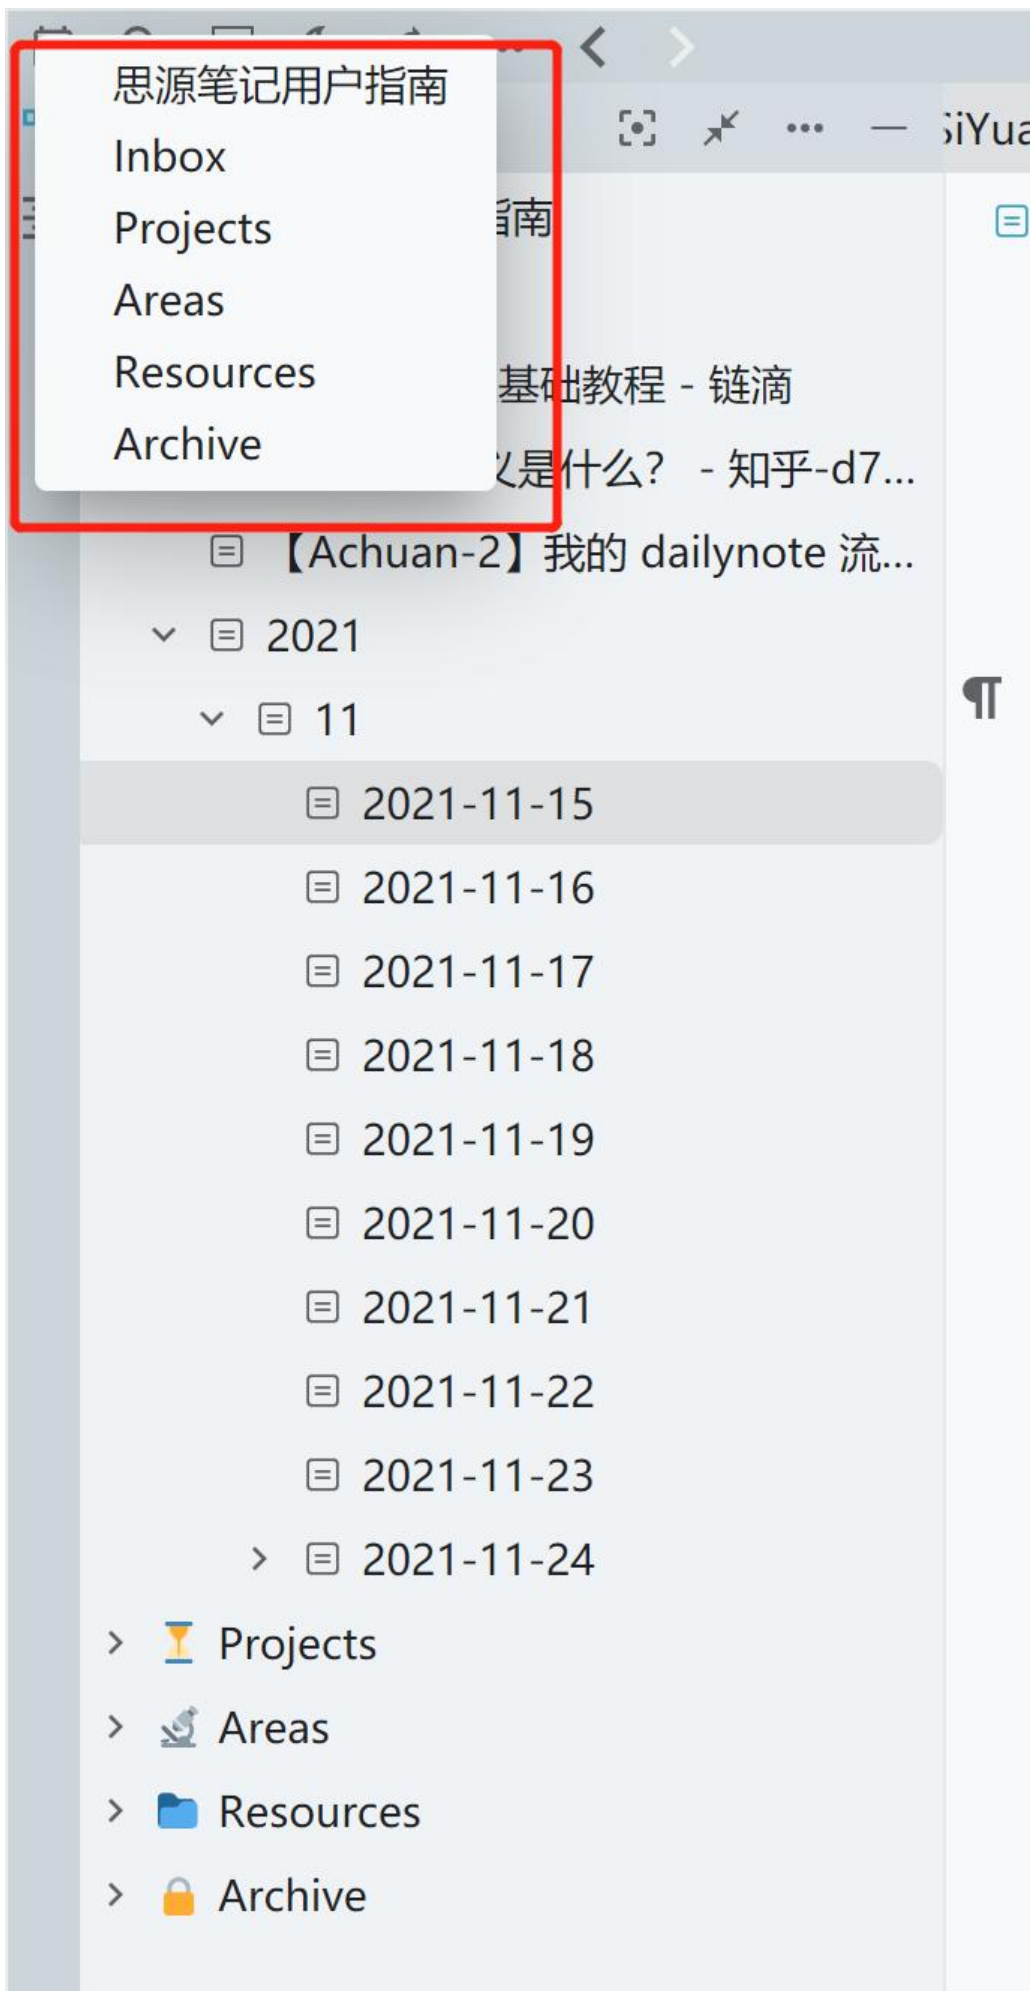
思源笔记用户指南
Inbox
Projects
Areas
Resources
Archive

iYua

指南

基础教程 - 链滴
是什么？ - 知乎-d7...
【Achuan-2】我的 dailynote 流...
2021
11
2021-11-15
2021-11-16
2021-11-17
2021-11-18
2021-11-19
2021-11-20
2021-11-21
2021-11-22
2021-11-23
2021-11-24
Projects
Areas
Resources
Archive